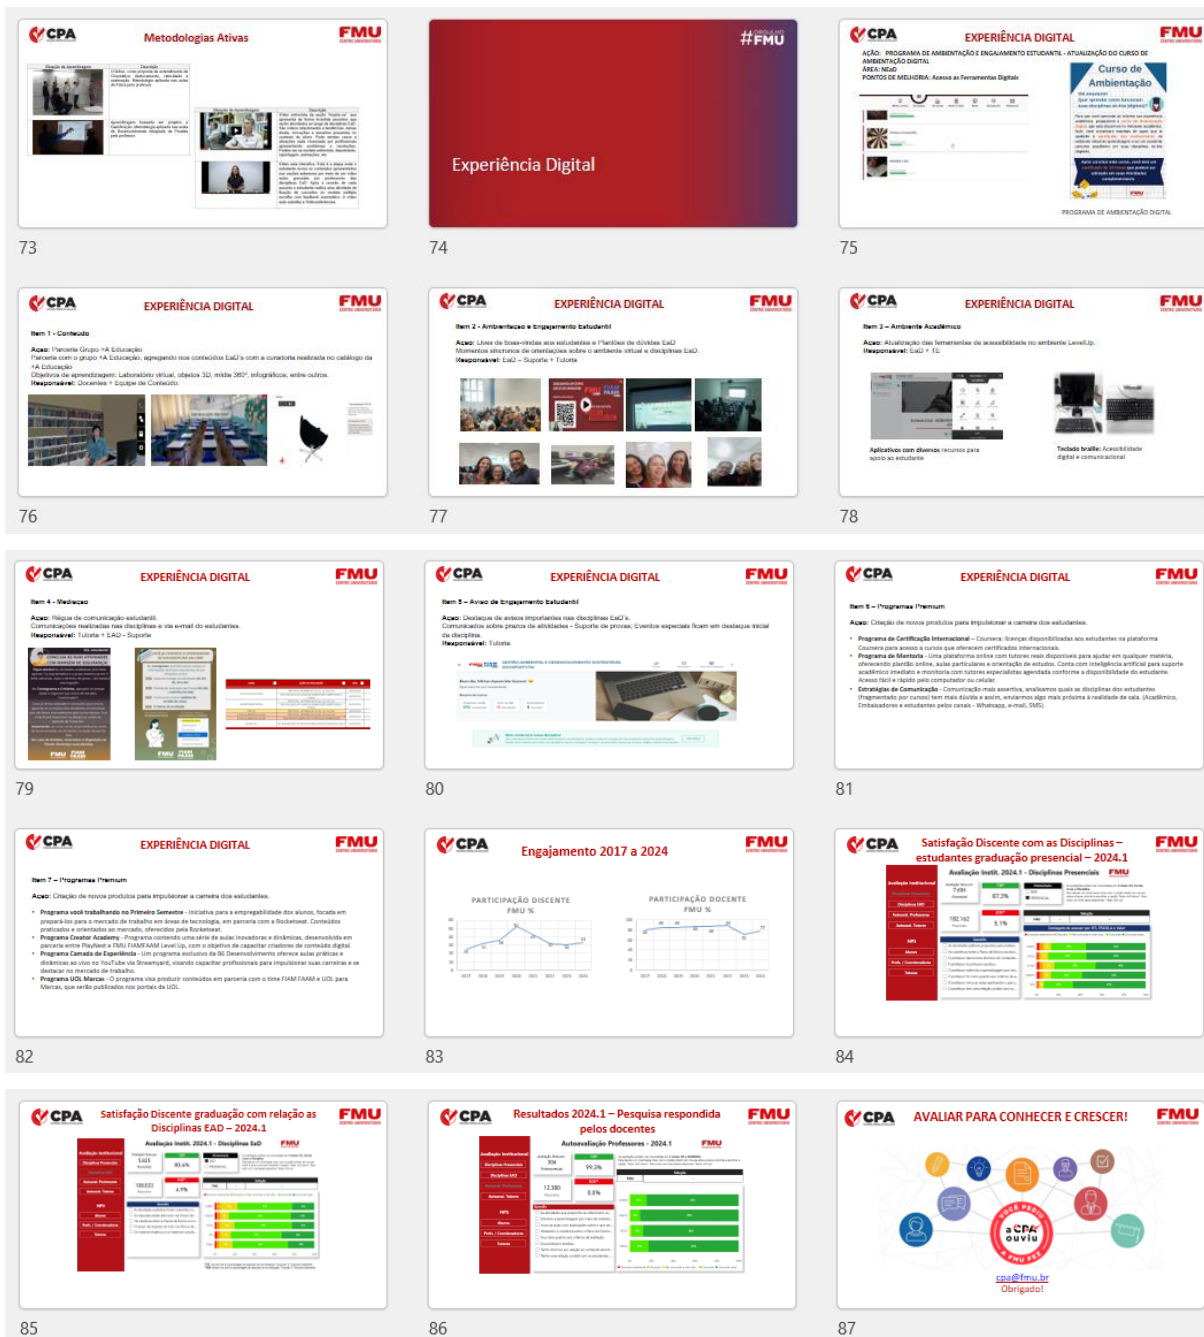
CPA Metodologias Ativas FMU

73

#FMU

Experiência Digital

74

CPA EXPERIÊNCIA DIGITAL FMU

AÇÃO: PROGRAMA DE AMBIENTAÇÃO E ENGAJAMENTO ESTUDANTIL - ATUALIZAÇÃO DO CURSO DE AMBIENTAÇÃO DIGITAL
ÁREA: NEaD
PONTOS DE MELHORIA: Acesso as Ferramentas Digitais

Curso de Ambientação

PROGRAMA DE AMBIENTAÇÃO DIGITAL

75

CPA EXPERIÊNCIA DIGITAL FMU

Item 1 - Conteúdo

Ação: Parceria Grupo +A Educação
Parceria com o grupo +A Educação, agregando nos conteúdos EaD's com a curadoria realizada no catálogo da +A Educação
Objetivos de aprendizagem: Laboratório virtual, objetos 3D, mídia 360º, infográficos, entre outros.
Responsável: Docentes + Equipe de Conteúdo.

76

CPA EXPERIÊNCIA DIGITAL FMU

Item 2 - Ambientação e Engajamento Estudantil

Ação: Lives de boas-vindas aos estudantes e Plantões de dúvidas EaD
Momentos síncronos de orientações sobre o ambiente virtual e disciplinas EaD.
Responsável: EaD – Suporte + Tutoria

77

CPA EXPERIÊNCIA DIGITAL FMU

Item 3 - Ambiente Acadêmico

Ação: Atualização das ferramentas de acessibilidade no ambiente LevelUp.
Responsável: EaD + TI

Aplicativos com diversos recursos para apoio ao estudante

Teclado braille: Acessibilidade digital e comunicacional

78

CPA EXPERIÊNCIA DIGITAL FMU

Item 4 - Mediação

Ação: Régua de comunicação estudantil.
Comunicações realizadas nas disciplinas e via e-mail do estudantes.
Responsável: Tutoria + EaD - Suporte

79

CPA EXPERIÊNCIA DIGITAL FMU

Item 5 – Aviso de Engajamento Estudantil

Ação: Destaque de avisos importantes nas disciplinas EaD's.
Comunicados sobre prazos de atividades - Suporte de provas; Eventos especiais ficam em destaque inicial da disciplina.
Responsável: Tutoria

80

CPA EXPERIÊNCIA DIGITAL FMU

Item 6 – Programas Premium

Ação: Criação de novos produtos para impulsionar a carreira dos estudantes.

• Programa de Certificação Internacional – Coursera: licenças disponibilizadas aos estudantes na plataforma Coursera para acesso a cursos que oferecem certificados internacionais.
• Programa de Mentoria - Uma plataforma online com tutores reais disponíveis para ajudar em qualquer matéria, oferecendo plantão online, aulas particulares e orientação de estudos. Conta com inteligência artificial para suporte acadêmico imediato e monitoria com tutores especialistas agendada conforme a disponibilidade do estudante. Acesso fácil e rápido pelo computador ou celular.
• Estratégias de Comunicação - Comunicação mais assertiva, analisamos quais as disciplinas dos estudantes (fragmentado por cursos) tem mais dúvida e assim, enviamos algo mais próximo a realidade de cada. (Acadêmicos, Embaixadores e estudantes pelos canais - Whatsapp, e-mail, SMS).

81

CPA EXPERIÊNCIA DIGITAL FMU

Item 7 – Programas Premium

Ação: Criação de novos produtos para impulsionar a carreira dos estudantes.

• Programa você trabalhando no Primeiro Semestre - Iniciativa para a empregabilidade dos alunos, focada em prepará-los para o mercado de trabalho em áreas de tecnologia, em parceria com a Rocketseat. Conteúdos praticados e orientados ao mercado, oferecidos pela Rocketseat.
• Programa Creator Academy - Programa contendo uma série de aulas inovadoras e dinâmicas, desenvolvida em parceria entre PlayNext e FMU FIAMFAAM Level Up, com o objetivo de capacitar criadores de conteúdo digital.
• Programa Camada de Experiência - Um programa exclusivo da 86 Desenvolvimento oferece aulas práticas e dinâmicas ao vivo no YouTube via Streamyard, visando capacitar profissionais para impulsionar suas carreiras e se destacar no mercado de trabalho.
• Programa UOL Marcas - O programa visa produzir conteúdos em parceria com o time FIAM FAAM e UOL para Marcas, que serão publicados nos portais do UOL.

82

CPA Engajamento 2017 a 2024 FMU

PARTICIPAÇÃO DISCENTE FMU %

PARTICIPAÇÃO DOCENTE FMU %

83

CPA Satisfação Discente com as Disciplinas – estudantes graduação presencial – 2024.1 FMU

Avaliação Instit. 2024.1 - Disciplinas Presenciais

84

CPA Satisfação Discente graduação com relação as Disciplinas EAD – 2024.1 FMU

Avaliação Instit. 2024.1 - Disciplinas EaD

85

CPA Resultados 2024.1 – Pesquisa respondida pelos docentes FMU

Autoavaliação Professores - 2024.1

86

CPA AVALIAR PARA CONHECER E CRESCER! FMU

VOCÊ PEDIU A CPA OUVIU A FMU FEZ

cpa@fmu.br
Obrigado!

87